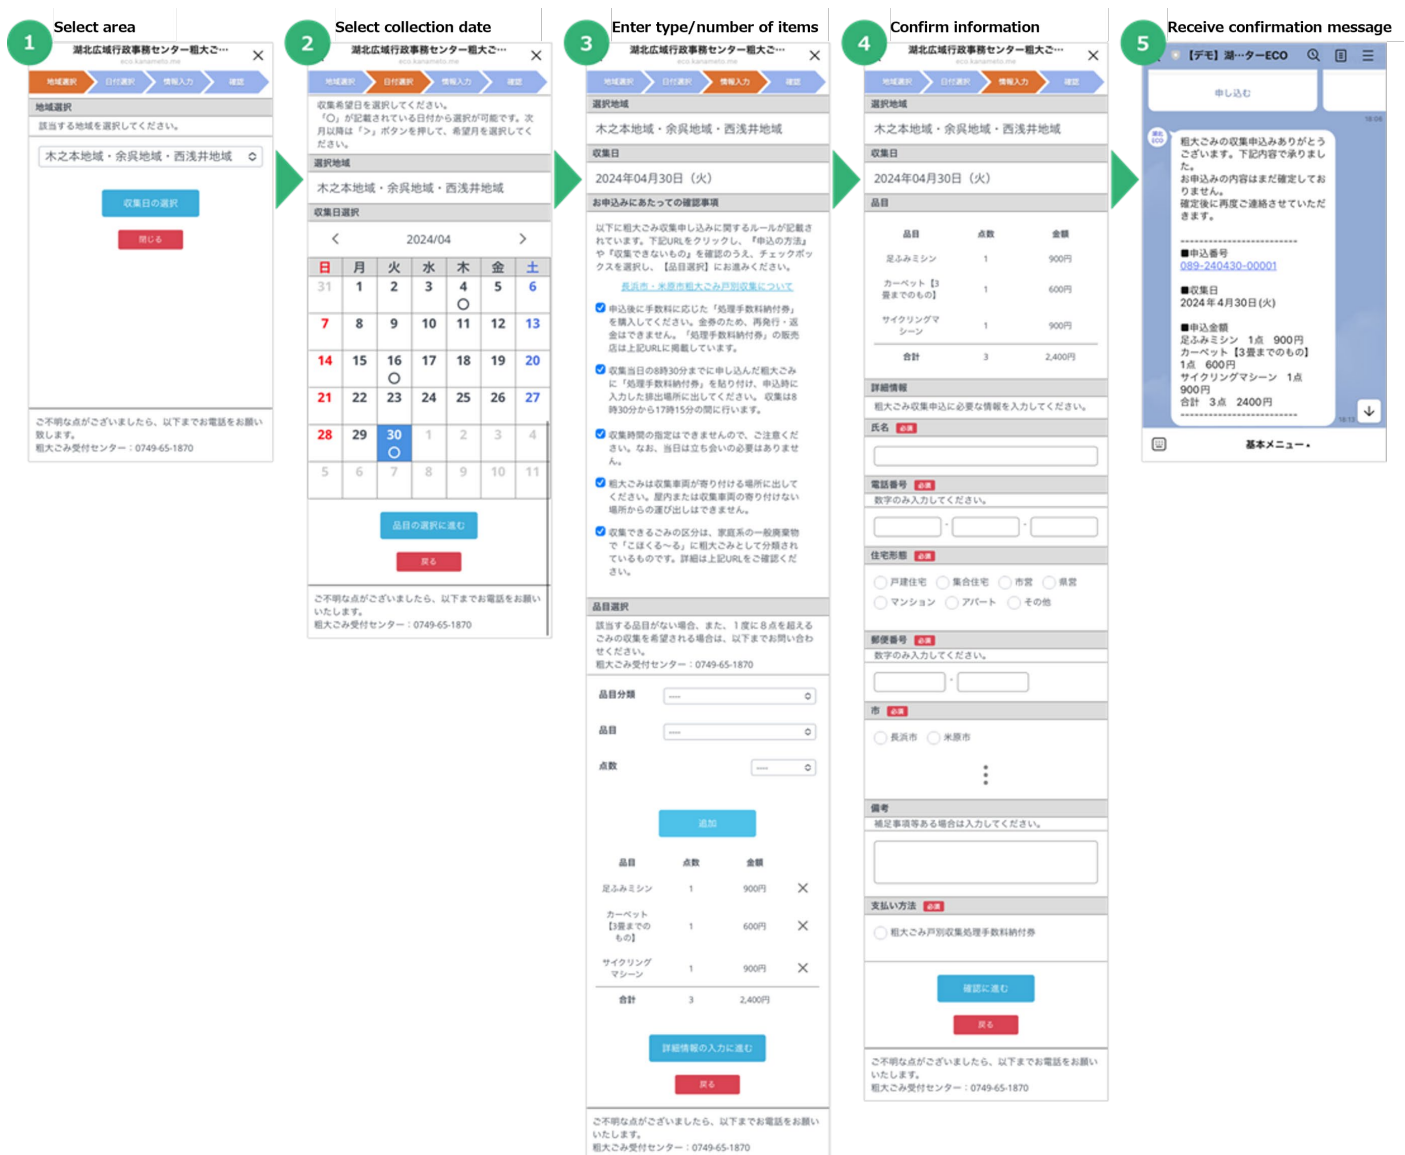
1 Select area

湖北広域行政事務センター粗大ご…
eco.kanameto.me
地域選択 日付選択 情報入力 確認
地域選択
該当する地域を選択してください。
木之本地域・余呉地域・西浅井地域
収集日の選択
閉じる
ご不明な点がございましたら、以下までお電話をお願い致します。
粗大ごみ受付センター：0749-65-1870

2 Select collection date

湖北広域行政事務センター粗大ご…
eco.kanameto.me
地域選択 日付選択 情報入力 確認
収集希望日を選択してください。
「○」が記載されている日付から選択が可能です。次月以降は「>」ボタンを押して、希望月を選択してください。
選択地域
木之本地域・余呉地域・西浅井地域
収集日選択
2024/04

| 日 | 月 | 火 | 水 | 木 | 金 | 土 |
|---|---|---|---|---|---|---|
| 31 | 1 | 2 | 3 | 4 ○ | 5 | 6 |
| 7 | 8 | 9 | 10 | 11 | 12 | 13 |
| 14 | 15 | 16 ○ | 17 | 18 | 19 | 20 |
| 21 | 22 | 23 | 24 | 25 | 26 | 27 |
| 28 | 29 | 30 ○ | 1 | 2 | 3 | 4 |
| 5 | 6 | 7 | 8 | 9 | 10 | 11 |

品目の選択に進む
戻る
ご不明な点がございましたら、以下までお電話をお願いいたします。
粗大ごみ受付センター：0749-65-1870

3 Enter type/number of items

湖北広域行政事務センター粗大ご…
eco.kanameto.me
地域選択 日付選択 情報入力 確認
選択地域
木之本地域・余呉地域・西浅井地域
収集日
2024年04月30日（火）
お申込みにあたっての確認事項
以下に粗大ごみ収集申し込みに関するルールが記載されています。下記URLをクリックし、『申込の方法』や『収集できないもの』を確認のうえ、チェックボックスを選択し、【品目選択】にお進みください。
長浜市・米原市粗大ごみ戸別収集について
申込後に手数料に応じた「処理手数料納付券」を購入してください。金券のため、再発行・返金はできません。「処理手数料納付券」の販売店は上記URLに掲載しています。
収集当日の8時30分までに申し込んだ粗大ごみに「処理手数料納付券」を貼り付け、申込時に入力した排出場所に出してください。収集は8時30分から17時15分の間に行います。
収集時間の指定はできませんので、ご注意ください。なお、当日は立ち会いの必要はありません。
粗大ごみは収集車両が寄り付ける場所に出してください。屋内または収集車両の寄り付けない場所からの運び出しはできません。
収集できるごみの区分は、家庭系の一般廃棄物で「ごほくる～る」に粗大ごみとして分類されているものです。詳細は上記URLをご確認ください。
品目選択
該当する品目がない場合、また、1度に8点を超えるごみの収集を希望される場合は、以下までお問い合わせください。
粗大ごみ受付センター：0749-65-1870
品目分類 ----
品目 ----
点数 ----
追加

| 品目 | 点数 | 金額 |
|---|---|---|
| 足ふみミシン | 1 | 900円 |
| カーペット【3畳までのもの】 | 1 | 600円 |
| サイクリングマシーン | 1 | 900円 |
| 合計 | 3 | 2,400円 |

詳細情報の入力に進む
戻る
ご不明な点がございましたら、以下までお電話をお願いいたします。
粗大ごみ受付センター：0749-65-1870

4 Confirm information

湖北広域行政事務センター粗大ご…
eco.kanameto.me
地域選択 日付選択 情報入力 確認
選択地域
木之本地域・余呉地域・西浅井地域
収集日
2024年04月30日（火）
品目

| 品目 | 点数 | 金額 |
|---|---|---|
| 足ふみミシン | 1 | 900円 |
| カーペット【3畳までのもの】 | 1 | 600円 |
| サイクリングマシーン | 1 | 900円 |
| 合計 | 3 | 2,400円 |

詳細情報
粗大ごみ収集申込に必要な情報を入力してください。
氏名 必須
電話番号 必須
数字のみ入力してください。
住宅形態 必須
戸建住宅 集合住宅 市営 県営 マンション アパート その他
郵便番号 必須
数字のみ入力してください。
市 必須
長浜市 米原市
備考
補足事項等ある場合は入力してください。
支払い方法 必須
粗大ごみ戸別収集処理手数料納付券
確認に進む
戻る
ご不明な点がございましたら、以下までお電話をお願いいたします。
粗大ごみ受付センター：0749-65-1870

5 Receive confirmation message

【デモ】湖…ター―ECO
申し込む
18:06
粗大ごみの収集申込みありがとうございます。下記内容で承りました。
お申込みの内容はまだ確定しておりません。
確定後に再度ご連絡させていただきます。
------------------------------
■申込番号
089-240430-00001
■収集日
2024年4月30日(火)
■申込金額
足ふみミシン 1点 900円
カーペット【3畳までのもの】1点 600円
サイクリングマシーン 1点 900円
合計 3点 2400円
------------------------------
18:13
基本メニュー▾